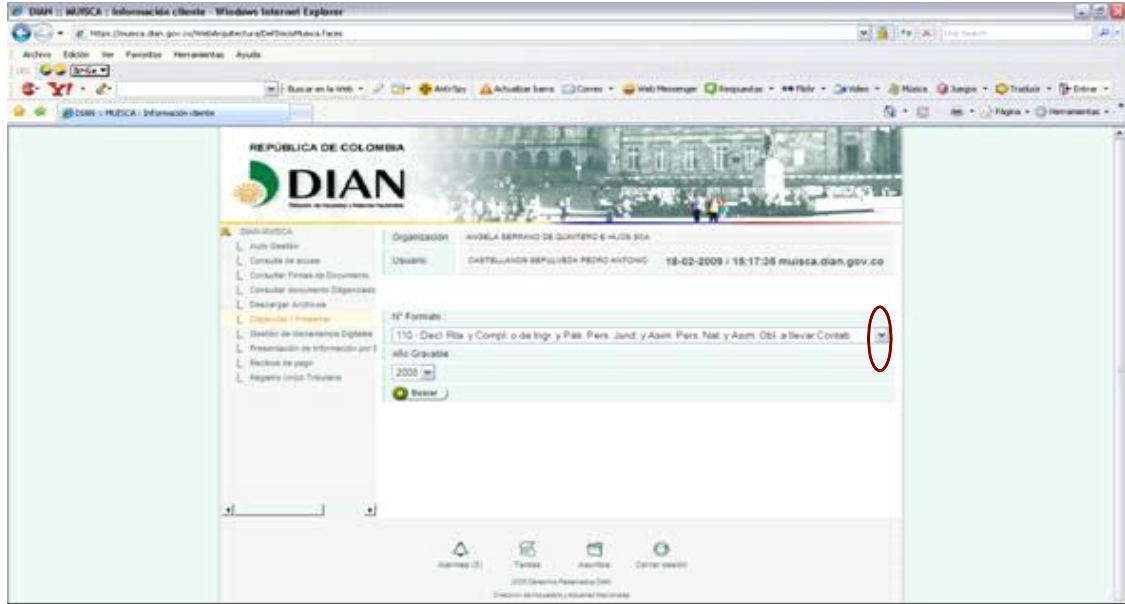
DIAN :: MUISCA : Información cliente - Windows Internet Explorer

https://muisca.dian.gov.co/WebArquitectura/DefDiscoMuisca.faces

Archivo Edición Ver Favoritos Herramientas Ayuda

Buscar en la Web · AntiSpy · Actualizar barra · Correo · Web Messenger · Respuestas · Flickr · Video · Música · Juegos · Traducir · Entrar

DIAN :: MUISCA : Información cliente

Página · Herramientas

REPÚBLICA DE COLOMBIA

DIAN

DIAN MUISCA
Auto Gestión
Consulta de acceso
Consultar Firmas de Documento
Consultar documento Diligenciado
Descargar Archivos
Diligenciar / Presentar
Gestión de Mecanismos Digitales
Presentación de Información por E
Recibos de pago
Registro Único Tributario

Organización ANGELA SERRANO DE QUINTERO E HIJOS SCA

Usuario CASTELLANOS SEPULVEDA PEDRO ANTONIO 18-02-2009 / 15:17:26 muisca.dian.gov.co

Nº Formato

110 - Decl. Rta. y Compl. o de Ingr. y Patr. Pers. Jurid. y Asim. Pers. Nat. y Asim. Obl. a llevar Contab

Año Gravable

2008

Buscar

Alarmas (3) Tareas Escritos Cerrar sesión

2005 Derechos Reservados DIAN

Dirección de Impuestos y Aduanas Nacionales